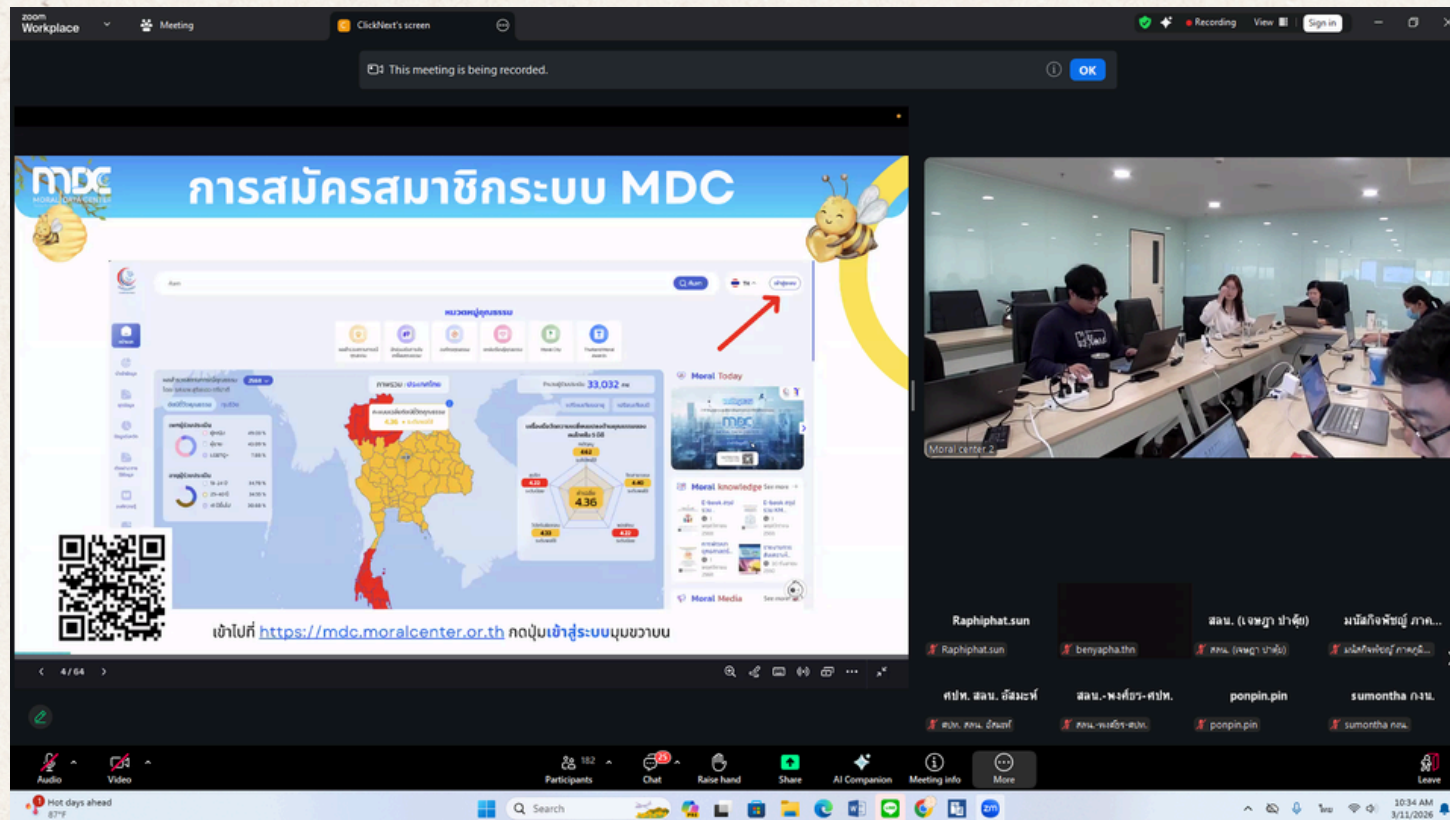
zoom Workplace
Meeting
ClickNext's screen
Recording
View
Sign in
This meeting is being recorded.
OK

MDC MORAL DATA CENTER
การสมัครสมาชิกระบบ MDC

ค้นหา
ค้นหา
เข้าสู่ระบบ
หมวดหมู่คุณธรรม
Moral Today
Moral knowledge
Moral Media
33,032
4.36

เข้าไปที่ https://mdc.moralcenter.or.th กดปุ่มเข้าสู่ระบบมุมขวาบน

4 / 64

Moral center 2

Raphiphat.sun
Raphiphat.sun
benyapha.thn
สลน. (เจษฎา ปาตุ้ย)
สลน. (เจษฎา ปาตุ้ย)
มนัสกิจพัชญ์ ภาค...
มนัสกิจพัชญ์ ภาคภูมิ...
ศปท. สลน. อัสมะห์
ศปท. สลน. อัสมะห์
สลน.-พงศ์ธร-ศปท.
สลน.-พงศ์ธร-ศปท.
ponpin.pin
ponpin.pin
sumontha กงน.
sumontha กงน.

Audio
Video
182
Participants
25
Chat
Raise hand
Share
AI Companion
Meeting info
More
Leave

Hot days ahead
87°F
Search
ไทย
10:34 AM
3/11/2026